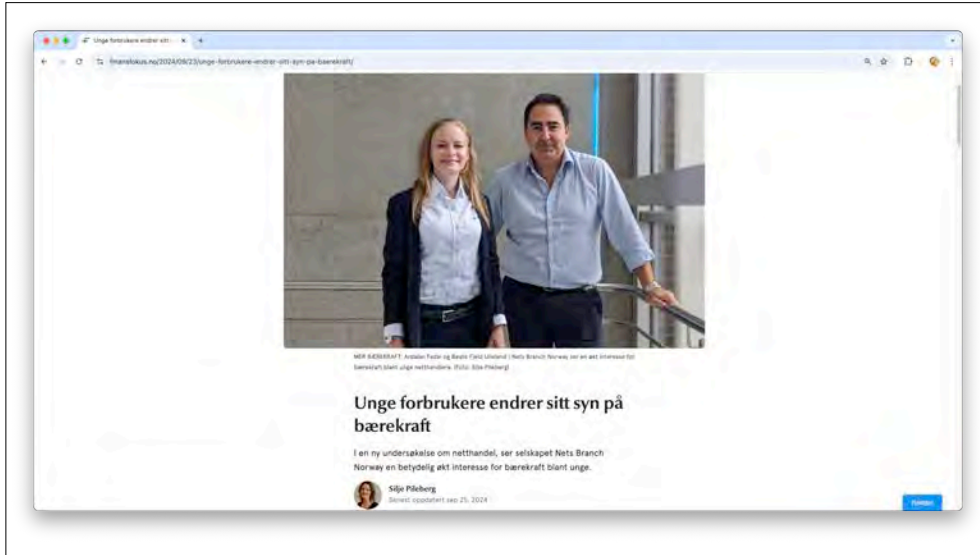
Unge forbrukere endrer sitt ×

finansfokus.no/2024/09/23/unge-forbrukere-endrer-sitt-syn-pa-baerekraft/

MER BÆREKRAFT: Andalan Fade og Beate Fjeld Uleland i Nets Branch Norway ser en økt interesse for bærekraft blant unge netthandlere. (Foto: Silje Pileberg)

Unge forbrukere endrer sitt syn på bærekraft

I en ny undersøkelse om netthandel, ser selskapet Nets Branch Norway en betydelig økt interesse for bærekraft blant unge.

Silje Pileberg
Sist oppdatert sep 25, 2024

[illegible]